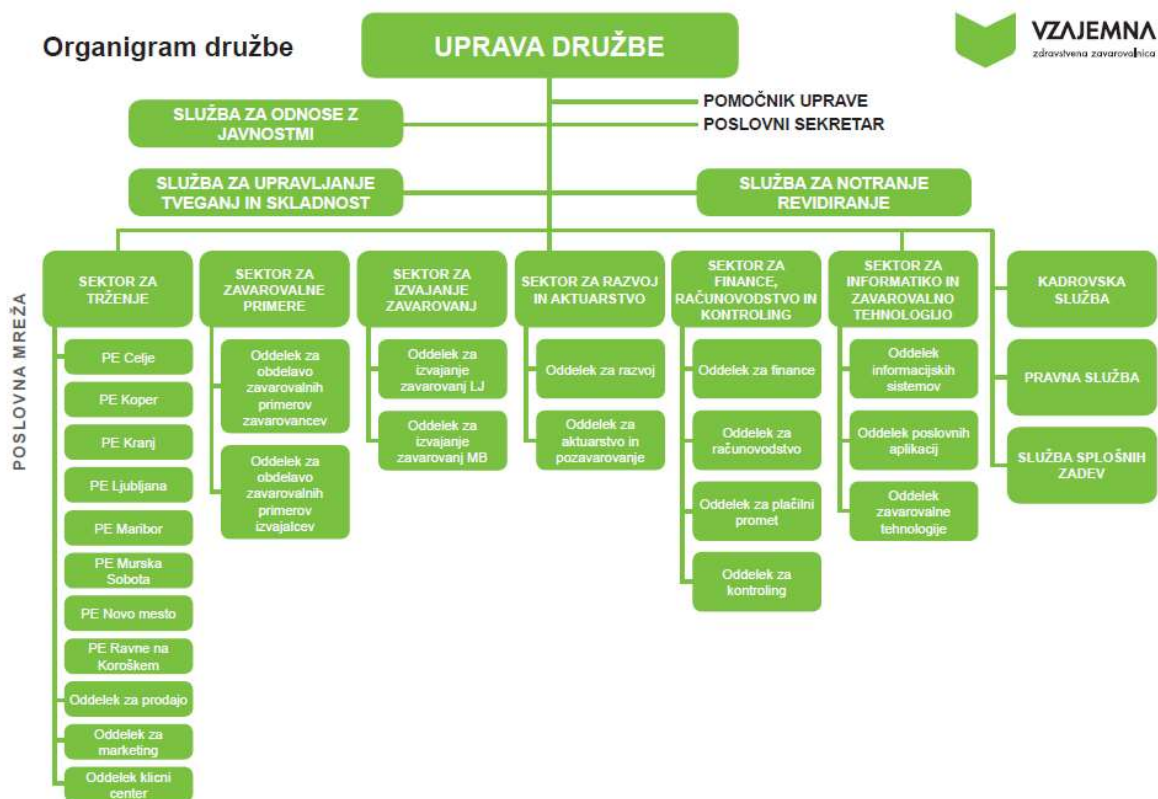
Organigram družbe

UPRAVA DRUŽBE

VZAJEMNA
zdravstvena zavarovalnica

SLUŽBA ZA ODNOSE Z JAVNOSTMI

POMOČNIK UPRAVE
POSLOVNI SEKRETAR

SLUŽBA ZA UPRAVLJANJE TVEGANJ IN SKLADNOST

SLUŽBA ZA NOTRANJE REVIDIRANJE

POSLOVNA MREŽA

SEKTOR ZA TRŽENJE

PE Celje
PE Koper
PE Kranj
PE Ljubljana
PE Maribor
PE Murska Sobota
PE Novo mesto
PE Ravne na Koroškem
Oddelek za prodajo
Oddelek za marketing
Oddelek klicni center

SEKTOR ZA ZAVAROVALNE PRIMERE

Oddelek za obdelavo zavarovalnih primerov zavarovancev
Oddelek za obdelavo zavarovalnih primerov izvajalcev

SEKTOR ZA IZVAJANJE ZAVAROVANJ

Oddelek za izvajanje zavarovanj LJ
Oddelek za izvajanje zavarovanj MB

SEKTOR ZA RAZVOJ IN AKTUARSTVO

Oddelek za razvoj
Oddelek za aktuarstvo in pozavarovanje

SEKTOR ZA FINANCE, RAČUNOVODSTVO IN KONTROLING

Oddelek za finance
Oddelek za računovodstvo
Oddelek za plačilni promet
Oddelek za kontroling

SEKTOR ZA INFORMATIKO IN ZAVAROVALNO TEHNOLOGIJO

Oddelek informacijskih sistemov
Oddelek poslovnih aplikacij
Oddelek zavarovalne tehnologije

KADROVSKA SLUŽBA
PRAVNA SLUŽBA
SLUŽBA SPLOŠNIH ZADEV